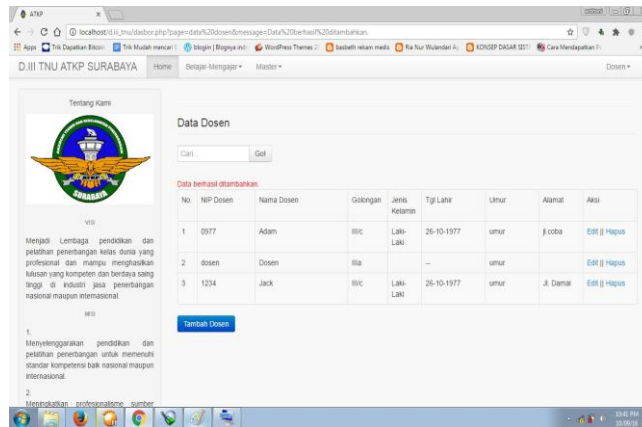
ATKP

localhost/d.iii_tnu/dasbor.php?page=data%20dosen&message=Data%20berhasil%20ditambahkan.

Apps Trik Dapatkan Bitcoin Trik Mudah mencari blogsin | Blognya indo WordPress Themes 2 basbeth rekam medis Ria Nur Wulandari A KONSEP DASAR SISTE Cara Mendapatkan

D.III TNU ATKP SURABAYA Home Belajar-Mengajar Master Dosen

Tentang Kami

SURABAYA

VISI

Menjadi Lembaga pendidikan dan pelatihan penerbangan kelas dunia yang profesional dan mampu menghasilkan lulusan yang kompeten dan berdaya saing tinggi di industri jasa penerbangan nasional maupun internasional.

MISI

1.
Menyelenggarakan pendidikan dan pelatihan penerbangan untuk memenuhi standar kompetensi baik nasional maupun internasional.

2.
Meningkatkan profesionalisme sumber

Data Dosen

Cari... Go!

Data berhasil ditambahkan.

| No. | NIP Dosen | Nama Dosen | Golongan | Jenis Kelamin | Tgl Lahir | Umur | Alamat | Aksi |
|---|---|---|---|---|---|---|---|---|
| 1 | 0977 | Adam | III/c | Laki-Laki | 26-10-1977 | umur | jl.coba | Edit \|\| Hapus |
| 2 | dosen | Dosen | IIIa | | -- | umur | | Edit \|\| Hapus |
| 3 | 1234 | Jack | III/c | Laki-Laki | 26-10-1977 | umur | Jl. Damai | Edit \|\| Hapus |

Tambah Dosen

10:41 PM
10/09/16